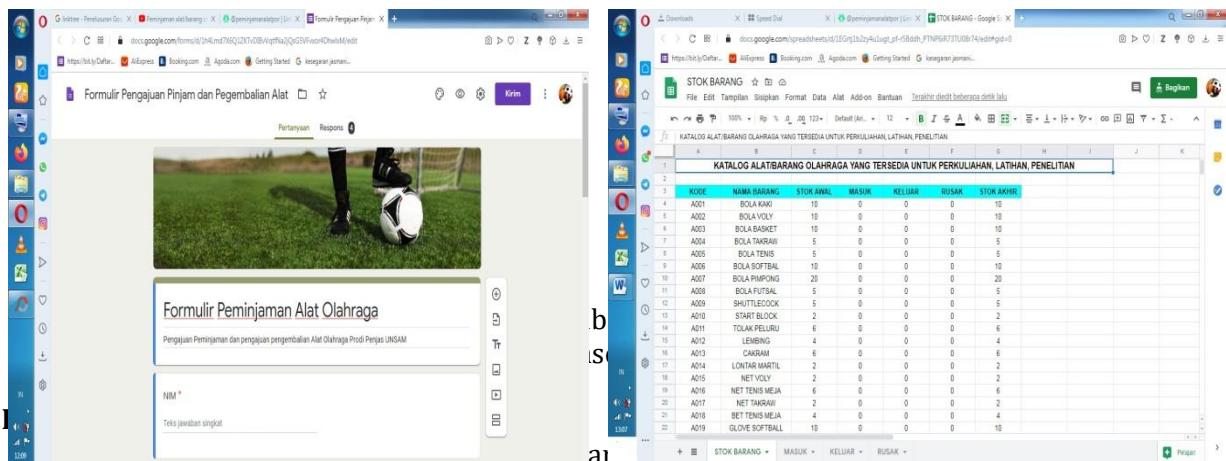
Formulir Pengajuan Pinjam dan Pegembalian Alat

Kirim

Pertanyaan Respons

Formulir Peminjaman Alat Olahraga

Pengajuan Peminjaman dan pengajuan pengembalian Alat Olahraga Prodi Penjas UNSAM

NIM *

Teks jawaban singkat

STOK BARANG

File Edit Tampilan Sisipkan Format Data Alat Add-on Bantuan Terakhir diedit beberapa detik lalu

Bagikan

KATALOG ALAT/BARANG OLAHRAGA YANG TERSEDIA UNTUK PERKULIAHAN, LATIHAN, PENELITIAN

| KODE | NAMA BARANG | STOK AWAL | MASUK | KELUAR | RUSAK | STOK AKHIR |
|---|---|---|---|---|---|---|
| A001 | BOLA KAKI | 10 | 0 | 0 | 0 | 10 |
| A002 | BOLA VOLY | 10 | 0 | 0 | 0 | 10 |
| A003 | BOLA BASKET | 10 | 0 | 0 | 0 | 10 |
| A004 | BOLA TAKRAW | 5 | 0 | 0 | 0 | 5 |
| A005 | BOLA TENIS | 5 | 0 | 0 | 0 | 5 |
| A006 | BOLA SOFTBAL | 10 | 0 | 0 | 0 | 10 |
| A007 | BOLA PIMPONG | 20 | 0 | 0 | 0 | 20 |
| A008 | BOLA FUTSAL | 5 | 0 | 0 | 0 | 5 |
| A009 | SHUTTLECOCK | 5 | 0 | 0 | 0 | 5 |
| A010 | START BLOCK | 2 | 0 | 0 | 0 | 2 |
| A011 | TOLAK PELURU | 6 | 0 | 0 | 0 | 6 |
| A012 | LEMBING | 4 | 0 | 0 | 0 | 4 |
| A013 | CAKRAM | 6 | 0 | 0 | 0 | 6 |
| A014 | LONTAR MARTIL | 2 | 0 | 0 | 0 | 2 |
| A015 | NET VOLY | 2 | 0 | 0 | 0 | 2 |
| A016 | NET TENIS MEJA | 6 | 0 | 0 | 0 | 6 |
| A017 | NET TAKRAW | 2 | 0 | 0 | 0 | 2 |
| A018 | BET TENIS MEJA | 4 | 0 | 0 | 0 | 4 |
| A019 | GLOVE SOFTBALL | 10 | 0 | 0 | 0 | 10 |

STOK BARANG MASUK KELUAR RUSAK